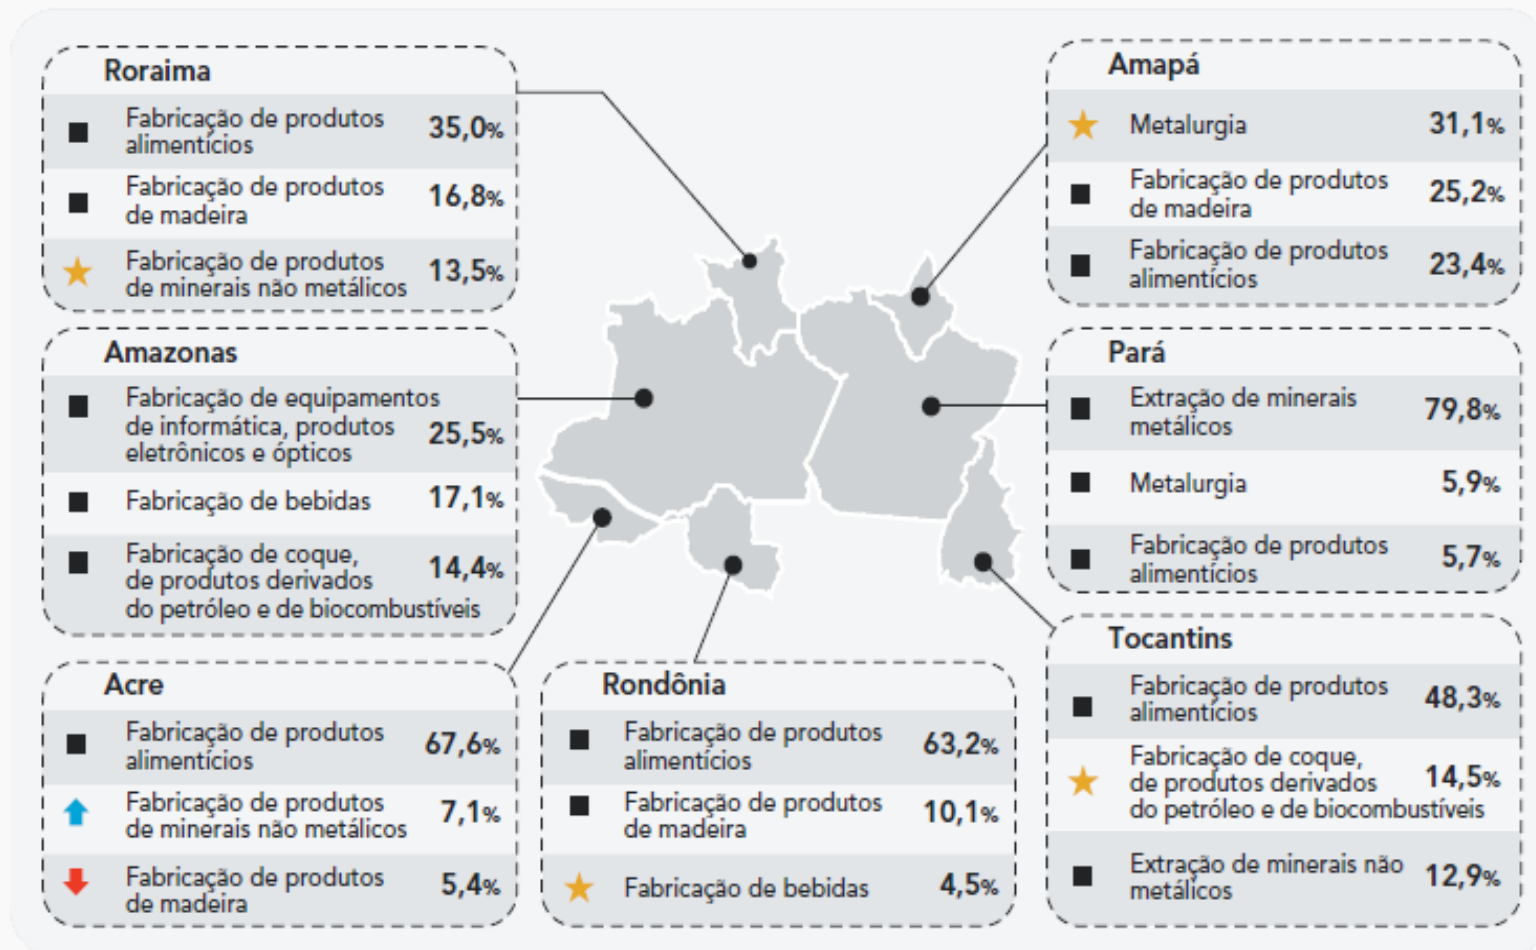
Roraima

| | | |
|---|---|---|
| ■ | Fabricação de produtos alimentícios | 35,0% |
| ■ | Fabricação de produtos de madeira | 16,8% |
| ★ | Fabricação de produtos de minerais não metálicos | 13,5% |

Amazonas

| | | |
|---|---|---|
| ■ | Fabricação de equipamentos de informática, produtos eletrônicos e ópticos | 25,5% |
| ■ | Fabricação de bebidas | 17,1% |
| ■ | Fabricação de coque, de produtos derivados do petróleo e de biocombustíveis | 14,4% |

Acre

| | | |
|---|---|---|
| ■ | Fabricação de produtos alimentícios | 67,6% |
| ⬆ | Fabricação de produtos de minerais não metálicos | 7,1% |
| ⬇ | Fabricação de produtos de madeira | 5,4% |

Rondônia

| | | |
|---|---|---|
| ■ | Fabricação de produtos alimentícios | 63,2% |
| ■ | Fabricação de produtos de madeira | 10,1% |
| ★ | Fabricação de bebidas | 4,5% |

Amapá

| | | |
|---|---|---|
| ★ | Metalurgia | 31,1% |
| ■ | Fabricação de produtos de madeira | 25,2% |
| ■ | Fabricação de produtos alimentícios | 23,4% |

Pará

| | | |
|---|---|---|
| ■ | Extração de minerais metálicos | 79,8% |
| ■ | Metalurgia | 5,9% |
| ■ | Fabricação de produtos alimentícios | 5,7% |

Tocantins

| | | |
|---|---|---|
| ■ | Fabricação de produtos alimentícios | 48,3% |
| ★ | Fabricação de coque, de produtos derivados do petróleo e de biocombustíveis | 14,5% |
| ■ | Extração de minerais não metálicos | 12,9% |